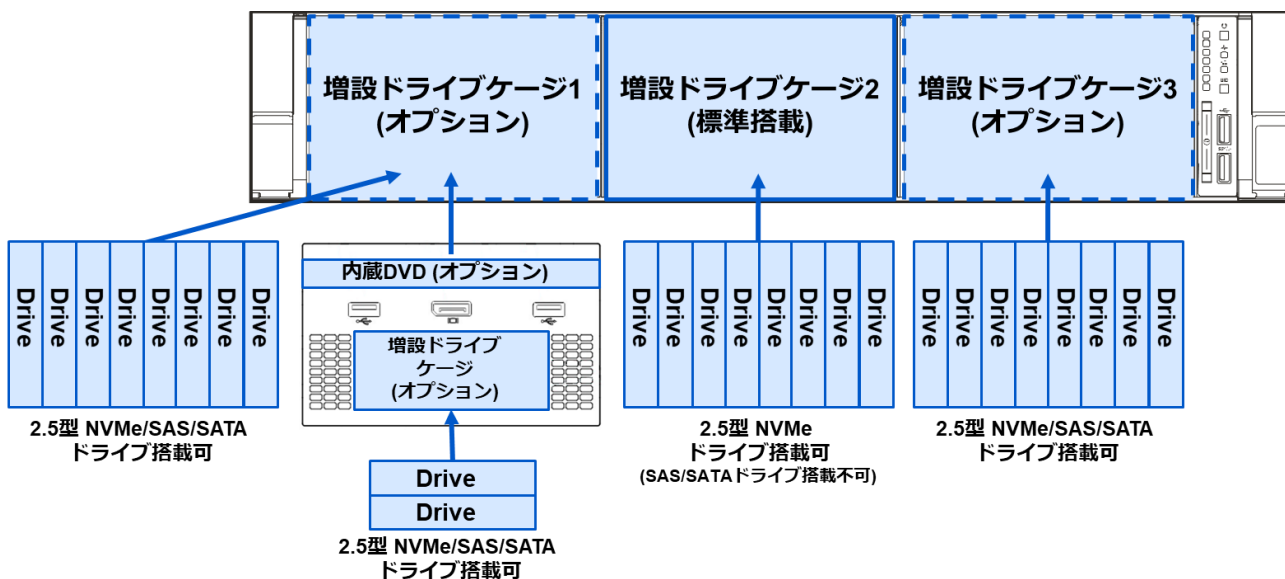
増設ドライブケージ1
(オプション)

増設ドライブケージ2
(標準搭載)

増設ドライブケージ3
(オプション)

Drive Drive Drive Drive Drive Drive Drive Drive

2.5型 NVMe/SAS/SATA
ドライブ搭載可

内蔵DVD (オプション)

増設ドライブ
ケージ
(オプション)

Drive
Drive

2.5型 NVMe/SAS/SATA
ドライブ搭載可

Drive Drive Drive Drive Drive Drive Drive Drive

2.5型 NVMe
ドライブ搭載可
(SAS/SATAドライブ搭載不可)

Drive Drive Drive Drive Drive Drive Drive Drive

2.5型 NVMe/SAS/SATA
ドライブ搭載可